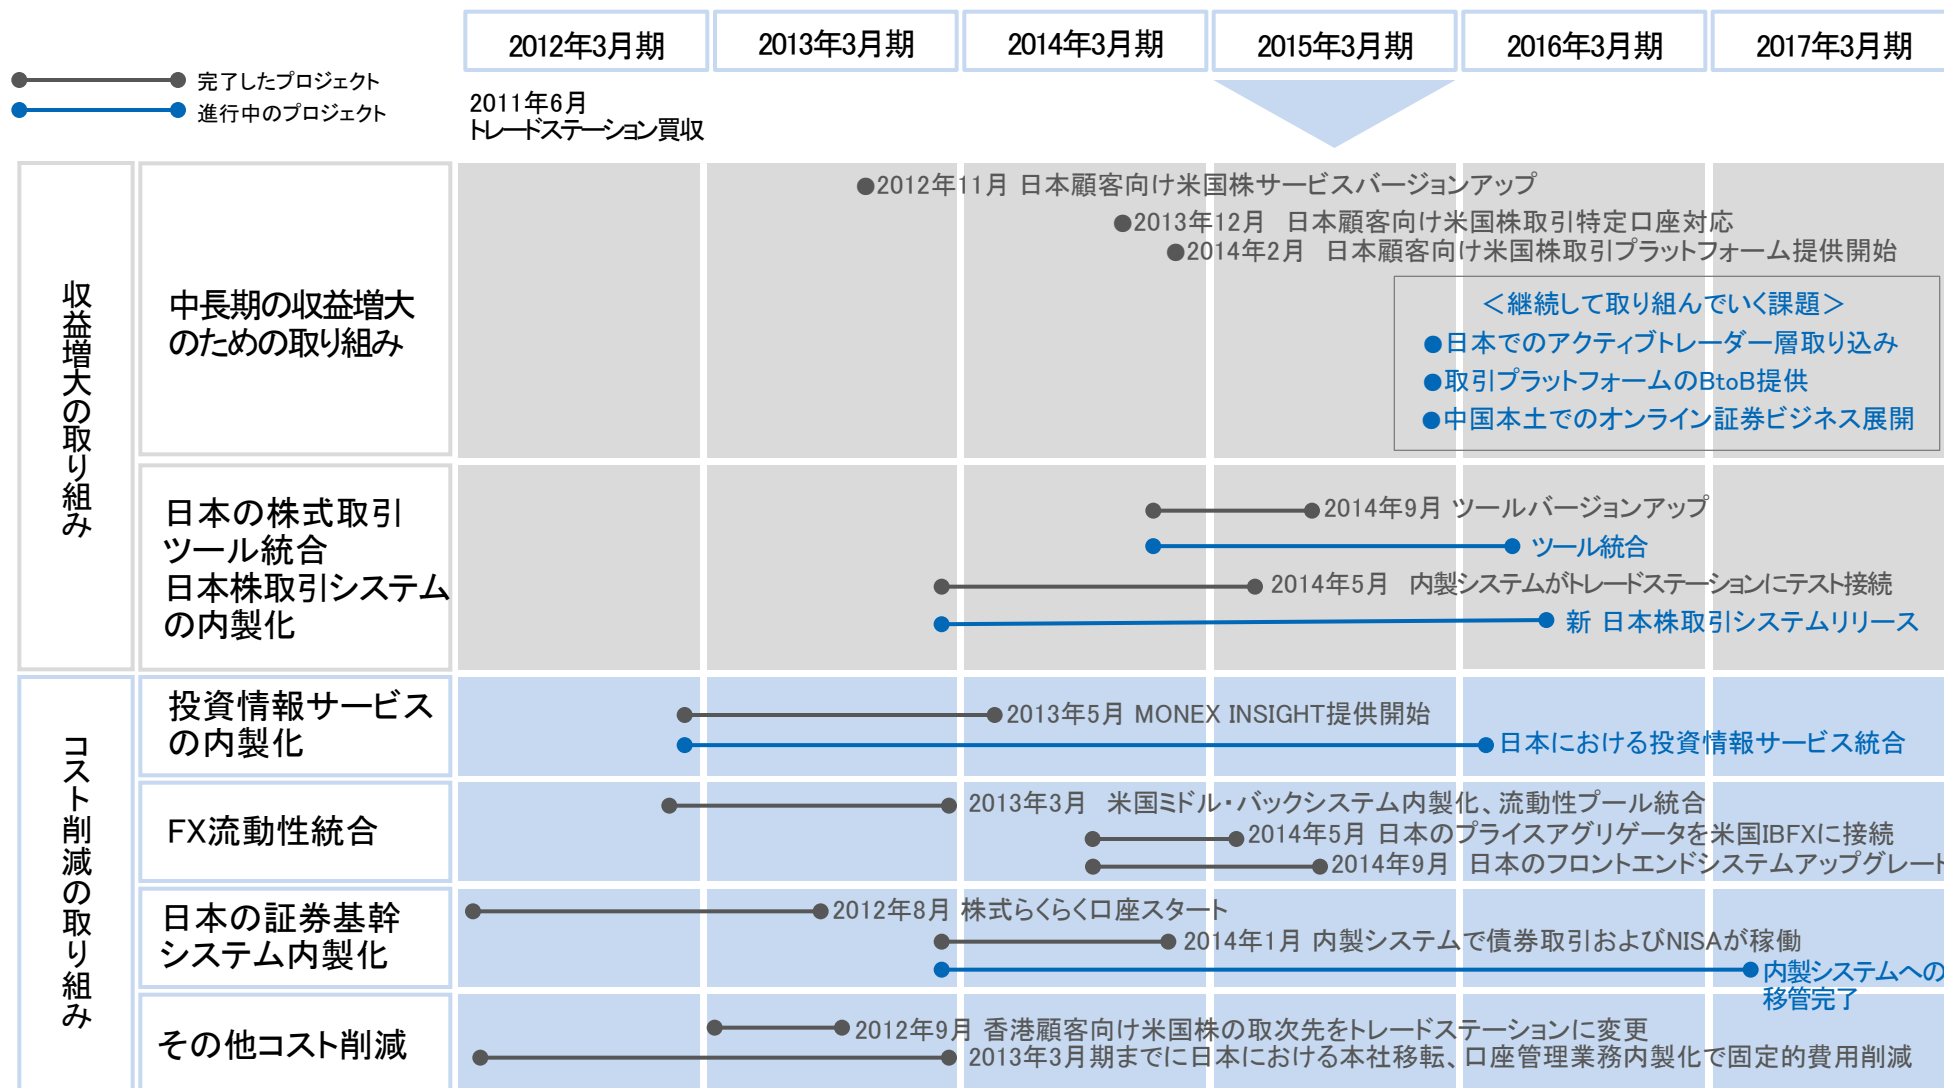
完了したプロジェクト
進行中のプロジェクト

| 2012年3月期 | 2013年3月期 | 2014年3月期 | 2015年3月期 | 2016年3月期 | 2017年3月期 |
|---|---|---|---|---|---|

2011年6月
トレードステーション買収

収益増大の取り組み

中長期の収益増大のための取り組み

●2012年11月 日本顧客向け米国株サービスバージョンアップ
●2013年12月 日本顧客向け米国株取引特定口座対応
●2014年2月 日本顧客向け米国株取引プラットフォーム提供開始

＜継続して取り組んでいく課題＞
●日本でのアクティブトレーダー層取り込み
●取引プラットフォームのBtoB提供
●中国本土でのオンライン証券ビジネス展開

日本の株式取引ツール統合
日本株取引システムの内製化

2014年9月 ツールバージョンアップ
ツール統合
2014年5月 内製システムがトレードステーションにテスト接続
新 日本株取引システムリリース

コスト削減の取り組み

投資情報サービスの内製化

2013年5月 MONEX INSIGHT提供開始
日本における投資情報サービス統合

FX流動性統合

2013年3月 米国ミドル・バックシステム内製化、流動性プール統合
2014年5月 日本のプライスアグリゲータを米国IBFXに接続
2014年9月 日本のフロントエンドシステムアップグレード

日本の証券基幹システム内製化

2012年8月 株式らくらく口座スタート
2014年1月 内製システムで債券取引およびNISAが稼働
内製システムへの移管完了

その他コスト削減

2012年9月 香港顧客向け米国株の取次先をトレードステーションに変更
2013年3月期までに日本における本社移転、口座管理業務内製化で固定的費用削減